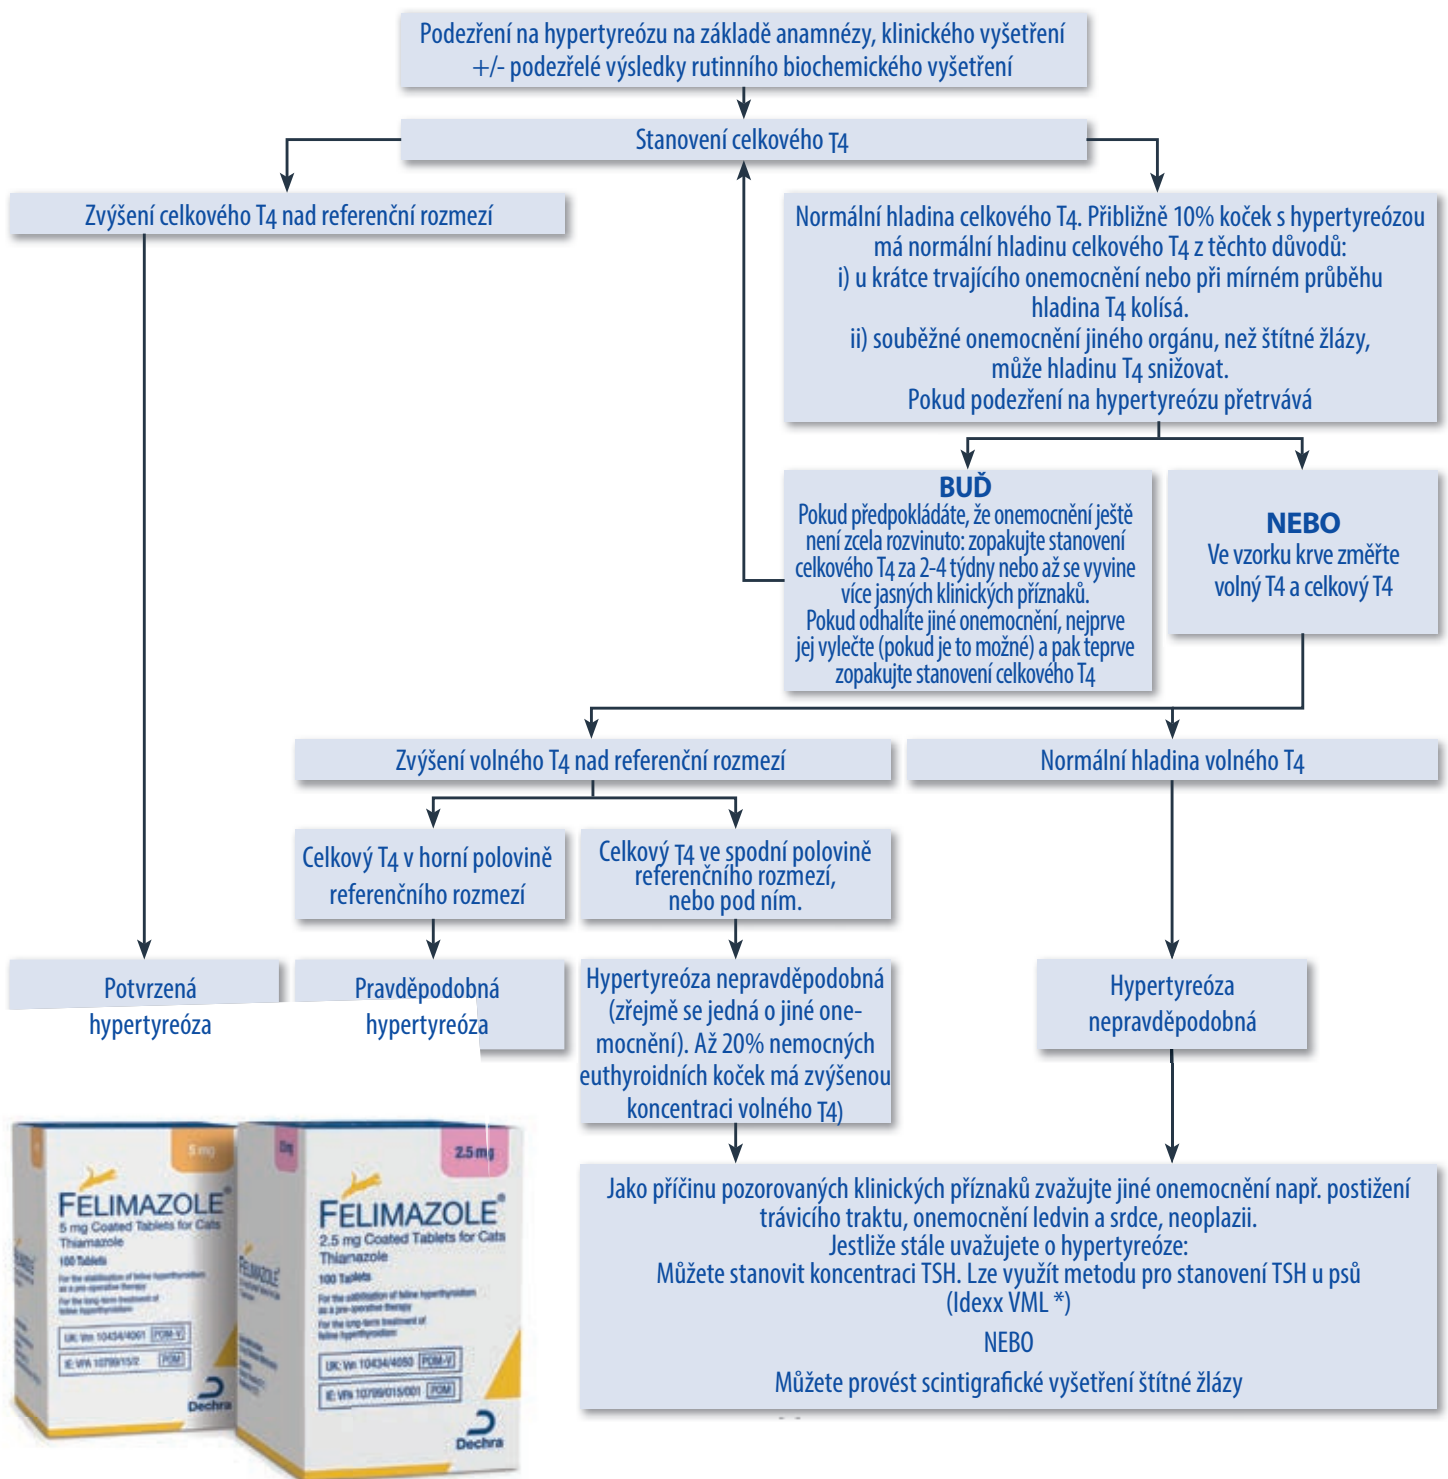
Podezření na hypertyreózu na základě anamnézy, klinického vyšetření +/- podezřelé výsledky rutinního biochemického vyšetření

Stanovení celkového T4

Zvýšení celkového T4 nad referenční rozmezí

Normální hladina celkového T4. Přibližně 10% koček s hypertyreózou má normální hladinu celkového T4 z těchto důvodů:
i) u krátce trvajícího onemocnění nebo při mírném průběhu hladina T4 kolísá.
ii) souběžné onemocnění jiného orgánu, než štítné žlázy, může hladinu T4 snižovat.
Pokud podezření na hypertyreózu přetrvává

BUĎ
Pokud předpokládáte, že onemocnění ještě není zcela rozvinuto: zopakujte stanovení celkového T4 za 2-4 týdny nebo až se vyvine více jasných klinických příznaků.
Pokud odhalíte jiné onemocnění, nejprve jej vyléčte (pokud je to možné) a pak teprve zopakujte stanovení celkového T4

NEBO
Ve vzorku krve změřte volný T4 a celkový T4

Zvýšení volného T4 nad referenční rozmezí

Normální hladina volného T4

Celkový T4 v horní polovině referenčního rozmezí

Celkový T4 ve spodní polovině referenčního rozmezí, nebo pod ním.

Potvrzená hypertyreóza

Pravděpodobná hypertyreóza

Hypertyreóza nepravděpodobná (zřejmě se jedná o jiné onemocnění). Až 20% nemocných euthyroidních koček má zvýšenou koncentraci volného T4)

Hypertyreóza nepravděpodobná

Jako příčinu pozorovaných klinických příznaků zvažujte jiné onemocnění např. postižení trávicího traktu, onemocnění ledvin a srdce, neoplazii.
Jestliže stále uvažujete o hypertyreóze:
Můžete stanovit koncentraci TSH. Lze využít metodu pro stanovení TSH u psů (Idexx VML *)
NEBO
Můžete provést scintigrafické vyšetření štítné žlázy

5 mg
FELIMAZOLE®
5 mg Coated Tablets for Cats
Thiamazole
100 Tablets
UK: Vm 10434/4061 POM-V
IE: VPA 10799/15/2 POM
Dechra

2.5 mg
FELIMAZOLE®
2.5 mg Coated Tablets for Cats
Thiamazole
100 Tablets
UK: Vm 10434/4060 POM-V
IE: VPA 10799/015/001 POM
Dechra